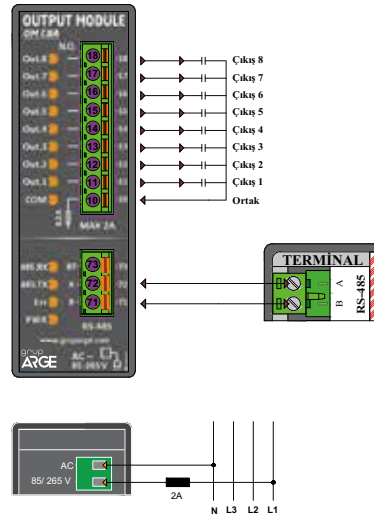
OUTPUT MODULE
OM C8A
N.O.
Out.8
Out.7
Out.6
Out.5
Out.4
Out.3
Out.2
Out.1
COM
18
17
16
15
14
13
12
11
10
MAX 2A
Çıkış 8
Çıkış 7
Çıkış 6
Çıkış 5
Çıkış 4
Çıkış 3
Çıkış 2
Çıkış 1
Ortak
MB.RX
MB.TX
Err
PWR
73
72
71
RS-485
www.grupargе.com
grup
ARGE
AC
85-265V
TERMİNAL
A
B
RS-485
AC
85/ 265 V
2A
N
L3
L2
L1